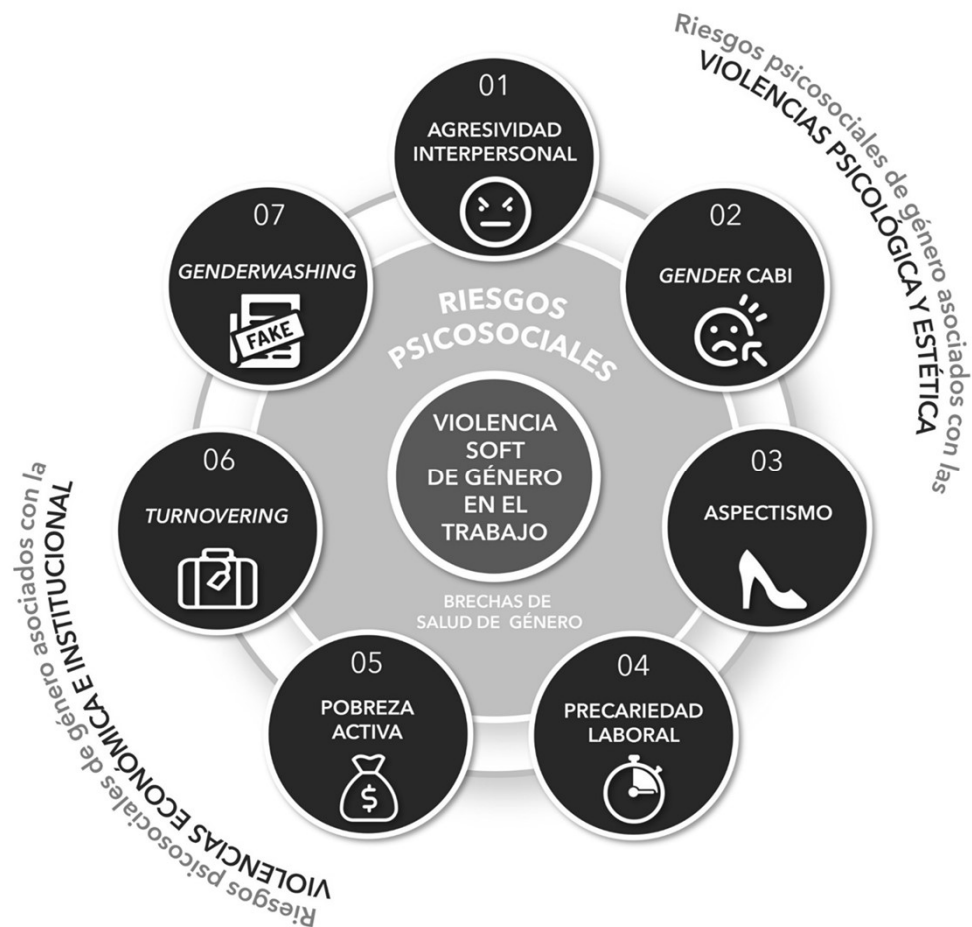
Riesgos psicosociales de género asociados con las
VIOLENCIAS PSICOLÓGICA Y ESTÉTICA

01
AGRESIVIDAD INTERPERSONAL

02
GENDER CABI

03
ASPECTISMO

04
PRECARIEDAD LABORAL

05
POBREZA ACTIVA

06
TURNOVERING

07
GENDERWASHING

FAKE

RIESGOS PSICOSOCIALES

VIOLENCIA SOFT DE GÉNERO EN EL TRABAJO

BRECHAS DE SALUD DE GÉNERO

Riesgos psicosociales de género asociados con la
VIOLENCIAS ECONÓMICA E INSTITUCIONAL